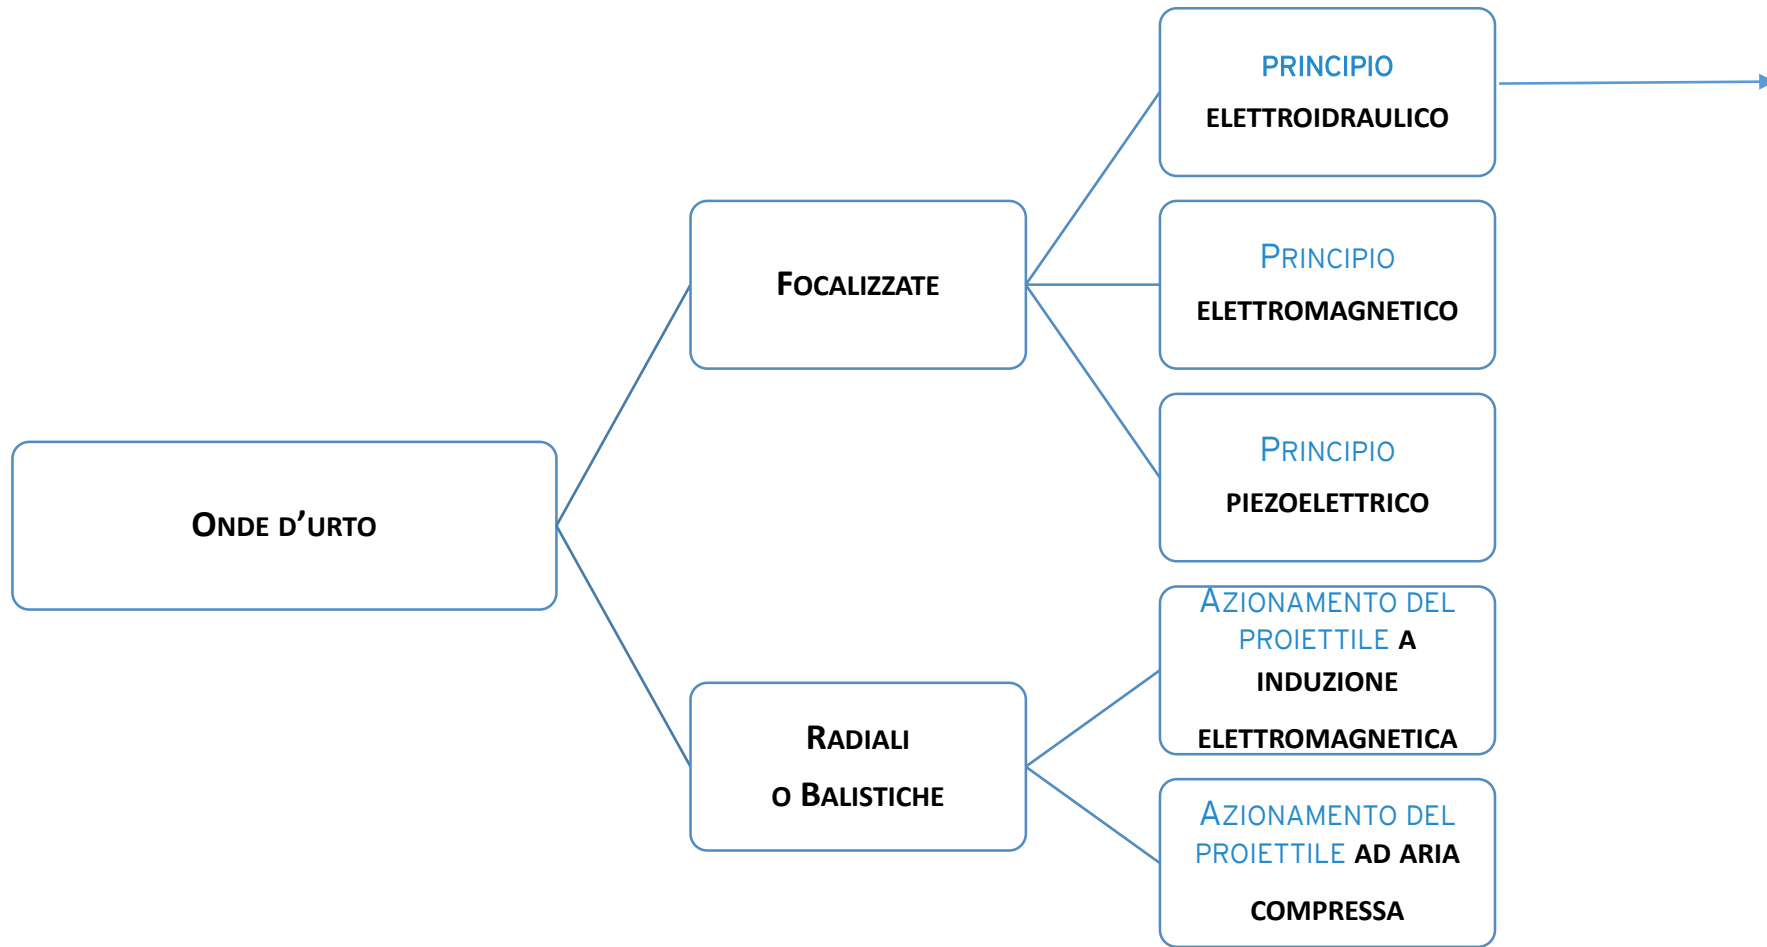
ONDE D'URTO

FOCALIZZATE

PRINCIPIO ELETTROIDRAULICO

PRINCIPIO ELETTROMAGNETICO

PRINCIPIO PIEZOELETTRICO

RADIALI O BALISTICHE

AZIONAMENTO DEL PROIETTILE A INDUZIONE ELETTROMAGNETICA

AZIONAMENTO DEL PROIETTILE AD ARIA COMPRESSA